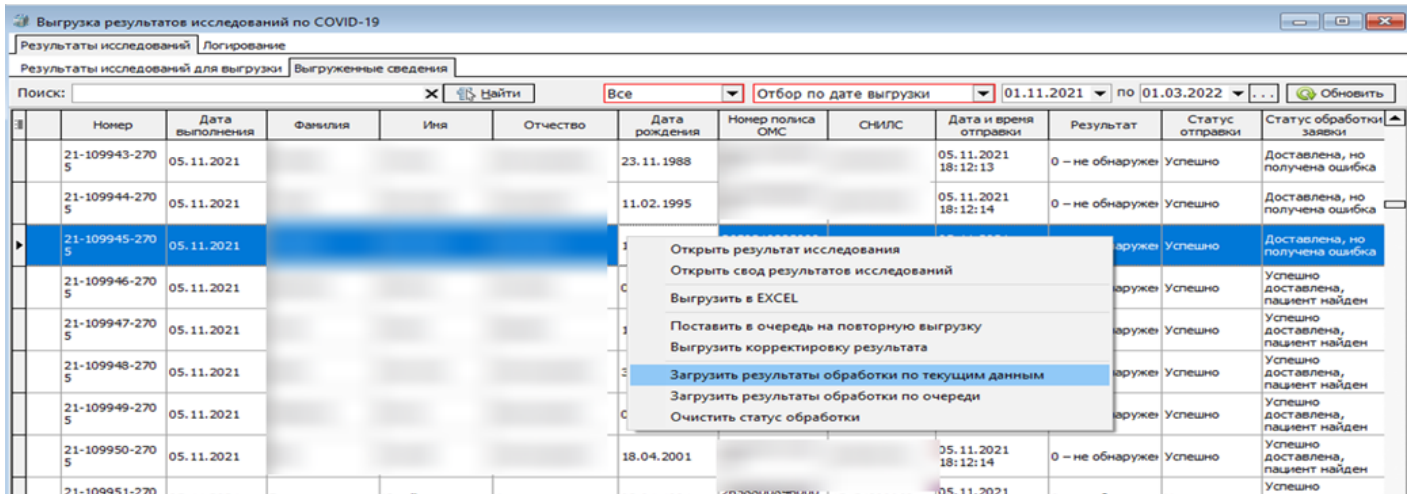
Выгрузка результатов исследований по COVID-19

Результаты исследований | Логирование

Результаты исследований для выгрузки | Выгруженные сведения

Поиск: Найти | Все | Отбор по дате выгрузки | 01.11.2021 | по 01.03.2022 | ... | Обновить

| Номер | Дата выполнения | Фамилия | Имя | Отчество | Дата рождения | Номер полиса ОМС | СНИЛС | Дата и время отправки | Результат | Статус отправки | Статус обработки заявки |
|---|---|---|---|---|---|---|---|---|---|---|---|
| 21-109943-2705 | 05.11.2021 | | | | 23.11.1988 | | | 05.11.2021 18:12:13 | 0 – не обнаруже | Успешно | Доставлена, но получена ошибка |
| 21-109944-2705 | 05.11.2021 | | | | 11.02.1995 | | | 05.11.2021 18:12:14 | 0 – не обнаруже | Успешно | Доставлена, но получена ошибка |
| 21-109945-2705 | 05.11.2021 | | | | 1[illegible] | | | | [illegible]аруже | Успешно | Доставлена, но получена ошибка |
| 21-109946-2705 | 05.11.2021 | | | | 0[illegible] | | | | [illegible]аруже | Успешно | Успешно доставлена, пациент найден |
| 21-109947-2705 | 05.11.2021 | | | | 1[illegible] | | | | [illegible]аруже | Успешно | Успешно доставлена, пациент найден |
| 21-109948-2705 | 05.11.2021 | | | | | | | | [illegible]аруже | Успешно | Успешно доставлена, пациент найден |
| 21-109949-2705 | 05.11.2021 | | | | 0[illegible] | | | | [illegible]аруже | Успешно | Успешно доставлена, пациент найден |
| 21-109950-2705 | 05.11.2021 | | | | 18.04.2001 | | | 05.11.2021 18:12:14 | 0 – не обнаруже | Успешно | Успешно доставлена, пациент найден |
| 21-109951-270 | | | | | | | | 05.11.2021 | | | Успешно |

Открыть результат исследования
Открыть свод результатов исследований
Выгрузить в EXCEL
Поставить в очередь на повторную выгрузку
Выгрузить корректировку результата
Загрузить результаты обработки по текущим данным
Загрузить результаты обработки по очереди
Очистить статус обработки